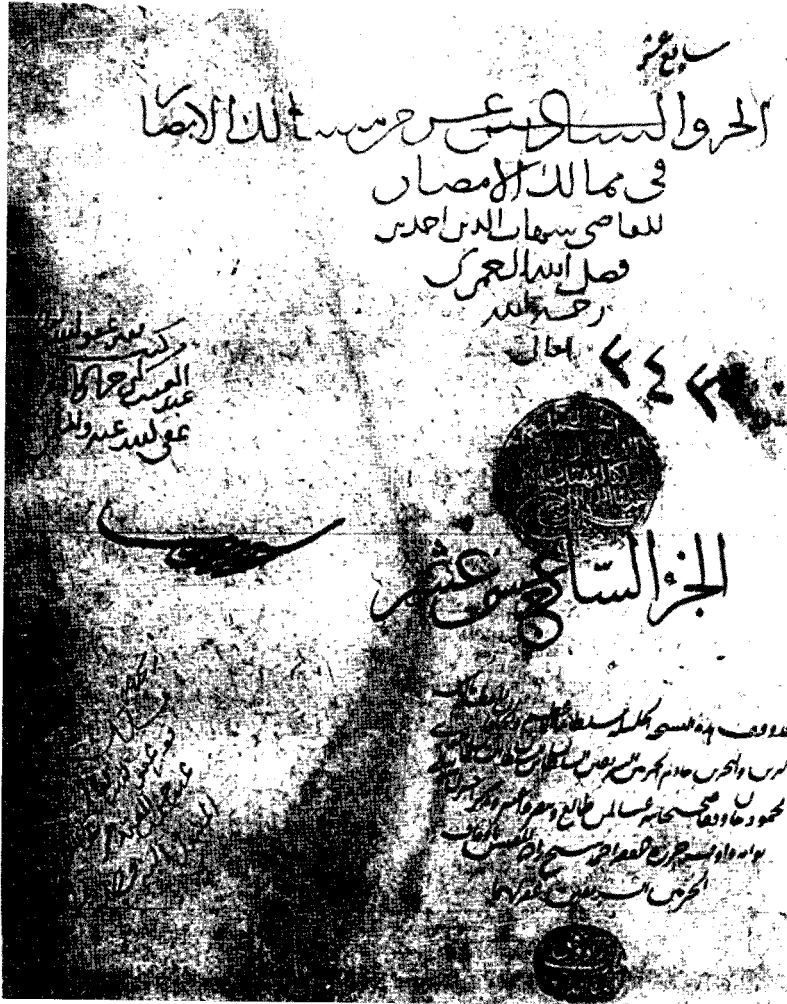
سابع عشر
الجزو السادس عشر من مسالك الابصار
في ممالك الامصار
للقاضي شهاب الدين احمد بن
فضل الله العمري
رحمه الله
تعالى
٧٤٤

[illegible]
العبد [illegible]
عفى الله عنه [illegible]

الجزء السابع عشر

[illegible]

قد وقف هذه النسخة الكاملة السلطان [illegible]
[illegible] والحرمين خادم الحرمين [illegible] سلطان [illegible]
محمود خان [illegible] طالع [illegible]
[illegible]
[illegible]